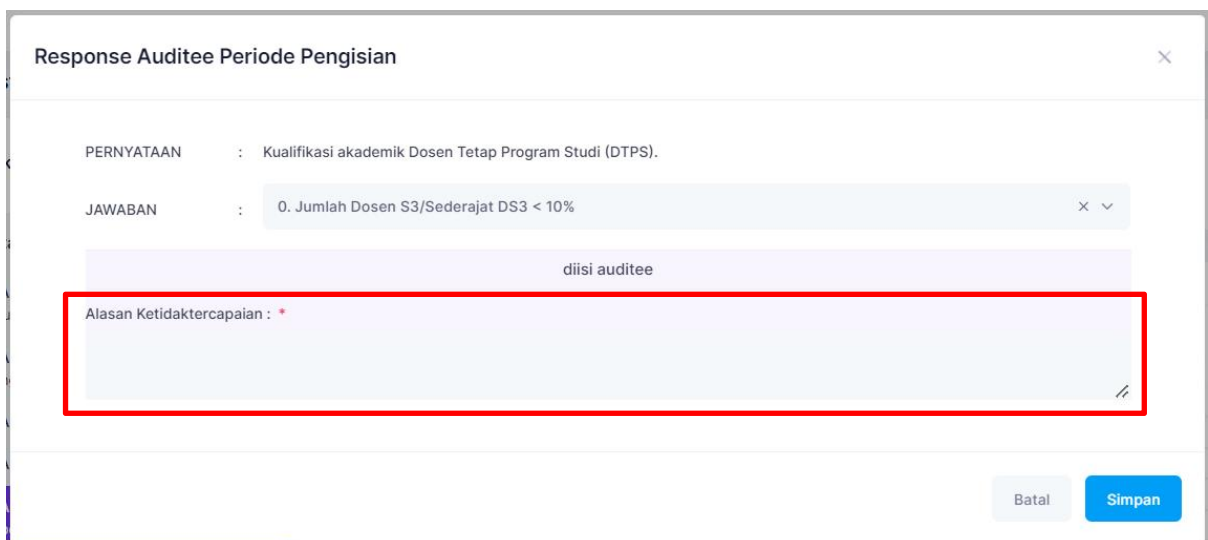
Response Auditee Periode Pengisian

×

PERNYATAAN : Kualifikasi akademik Dosen Tetap Program Studi (DTPS).

JAWABAN : 0. Jumlah Dosen S3/Sederajat DS3 < 10%

diisi auditee

Alasan Ketidaktercapaian : *

Batal

Simpan